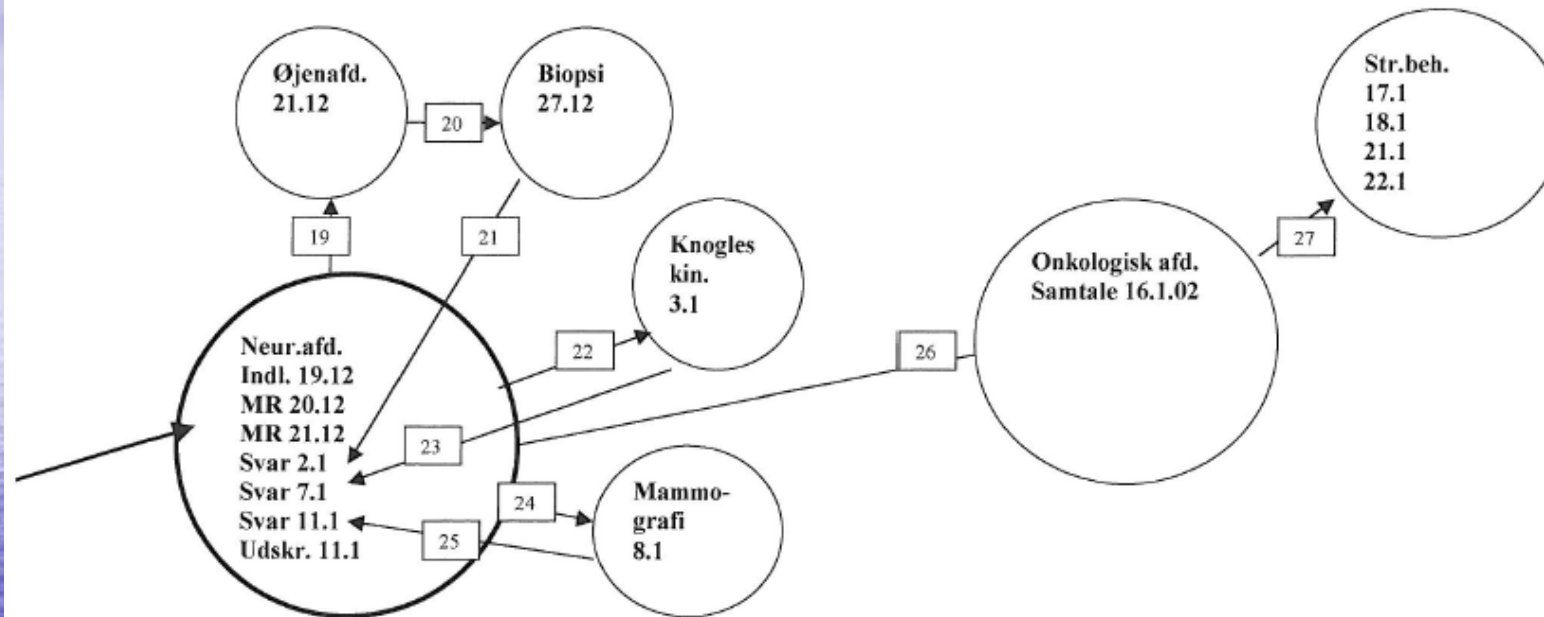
Øjenafd.
21.12

20

Biopsi
27.12

Str.beh.
17.1
18.1
21.1
22.1

19

21

Knogles
kin.
3.1

27

Onkologisk afd.
Samtale 16.1.02

22

26

Neur.afd.
Indl. 19.12
MR 20.12
MR 21.12
Svar 2.1
Svar 7.1
Svar 11.1
Udskr. 11.1

23

24

Mammo-
grafi
8.1

25